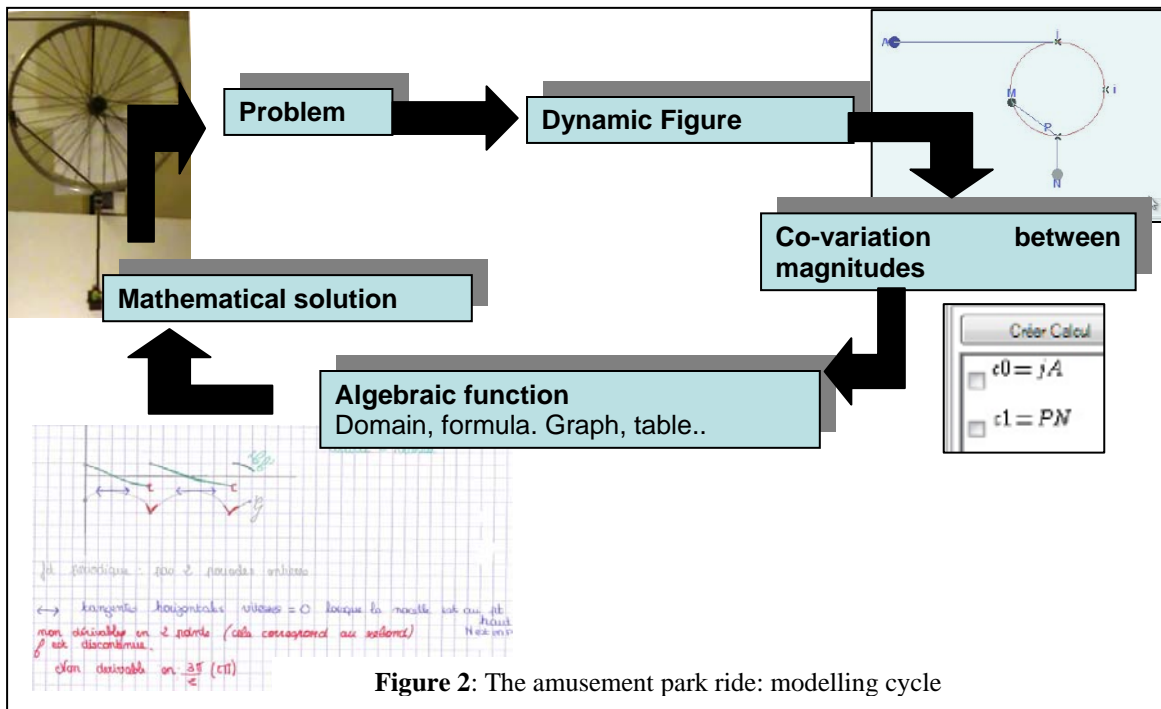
Problem

Dynamic Figure

Co-variation between magnitudes

Créer Calcul

$c0 = jA$

$c1 = PN$

Algebraic function
Domain, formula. Graph, table..

Mathematical solution

fct périodique : pas 2 nacelles entières

↔ tangentes horizontales vitesse = 0 lorsque la nacelle est au plus haut

non dérivable en 2 points (cela correspond au rebond)

f' est discontinue

non dérivable en $\frac{3\pi}{2}$ (c$\pi$)

Figure 2: The amusement park ride: modelling cycle